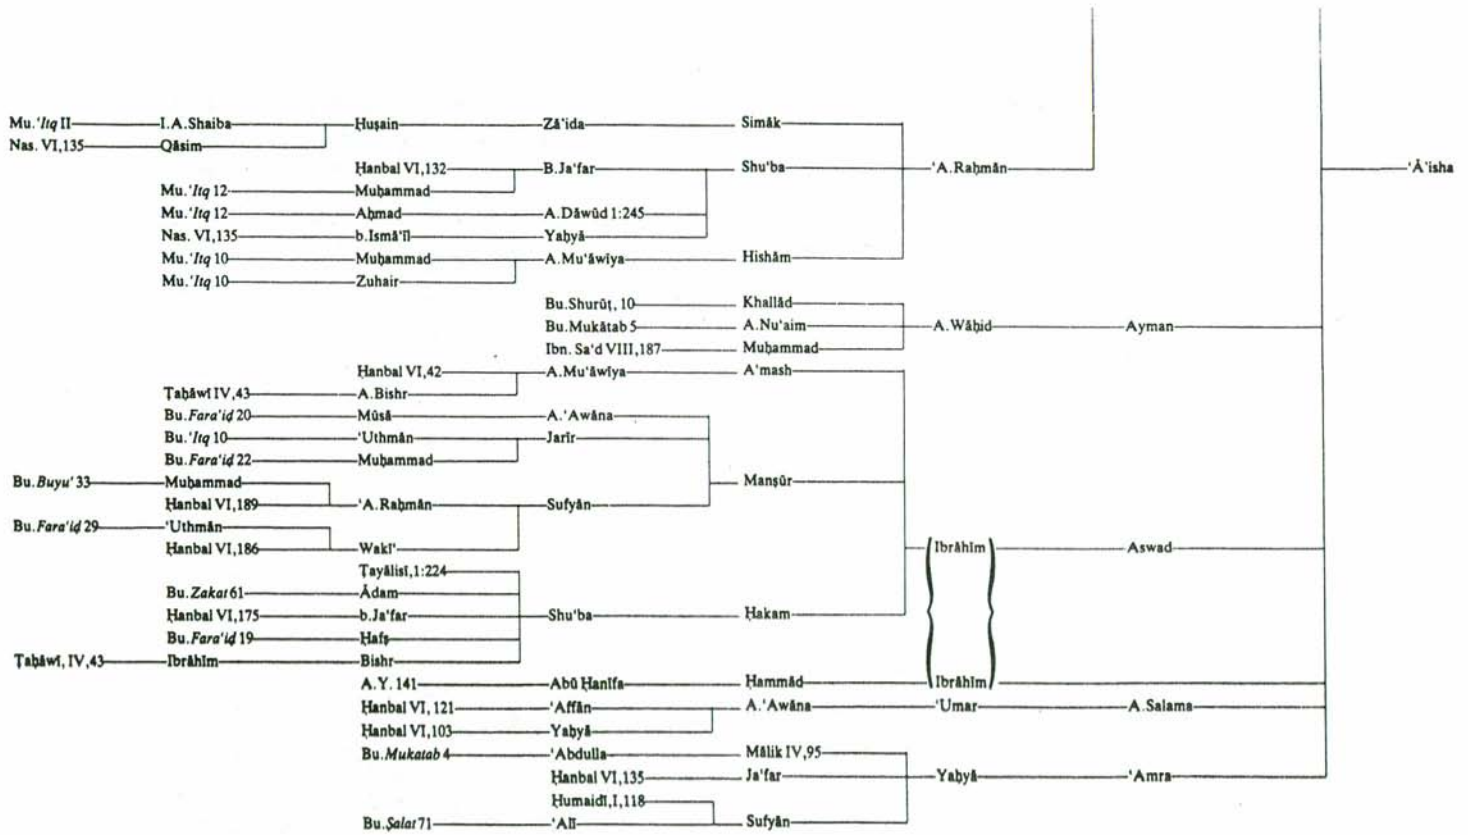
Mu.'*Itq* II
I.A.Shaiba
Ḥusain
Zā'ida
Simāk
Nas. VI,135
Qāsim
Ḥanbal VI,132
B.Ja'far
Shu'ba
'A.Raḥmān
'Ā'isha
Mu.'*Itq* 12
Muḥammad
Mu.'*Itq* 12
Aḥmad
A.Dāwūd 1:245
Nas. VI,135
b.Ismā'īl
Yaḥyā
Mu.'*Itq* 10
Muḥammad
A.Mu'āwiya
Hishām
Mu.'*Itq* 10
Zuhair
Bu.Shurūṭ, 10
Khallād
Bu.Mukātab 5
A.Nu'aim
A.Wāḥid
Ayman
Ibn. Sa'd VIII,187
Muḥammad
Ḥanbal VI,42
A.Mu'āwiya
A'mash
Ṭaḥāwī IV,43
A.Bishr
Bu.*Farā'iḍ* 20
Mūsā
A.'Awāna
Bu.'*Itq* 10
'Uthmān
Jarīr
Bu.*Farā'iḍ* 22
Muḥammad
Bu.*Buyu'* 33
Muḥammad
Manṣūr
Ḥanbal VI,189
'A.Raḥmān
Sufyān
Bu.*Farā'iḍ* 29
'Uthmān
Ḥanbal VI,186
Wakī'
Ibrāhīm
Aswad
Ṭayālisī,1:224
Bu.*Zakat* 61
Ādam
Ḥanbal VI,175
b.Ja'far
Shu'ba
Ḥakam
Bu.*Farā'iḍ* 19
Ḥafṣ
Ṭaḥāwī, IV,43
Ibrāhīm
Bishr
A.Y. 141
Abū Ḥanīfa
Ḥammād
Ibrāhīm
Ḥanbal VI, 121
'Affān
A.'Awāna
'Umar
A.Salama
Ḥanbal VI,103
Yaḥyā
Bu.*Mukatab* 4
'Abdulla
Mālik IV,95
Ḥanbal VI,135
Ja'far
Yaḥyā
'Amra
Ḥumaidī,I,118
Bu.*Ṣalat* 71
'Alī
Sufyān